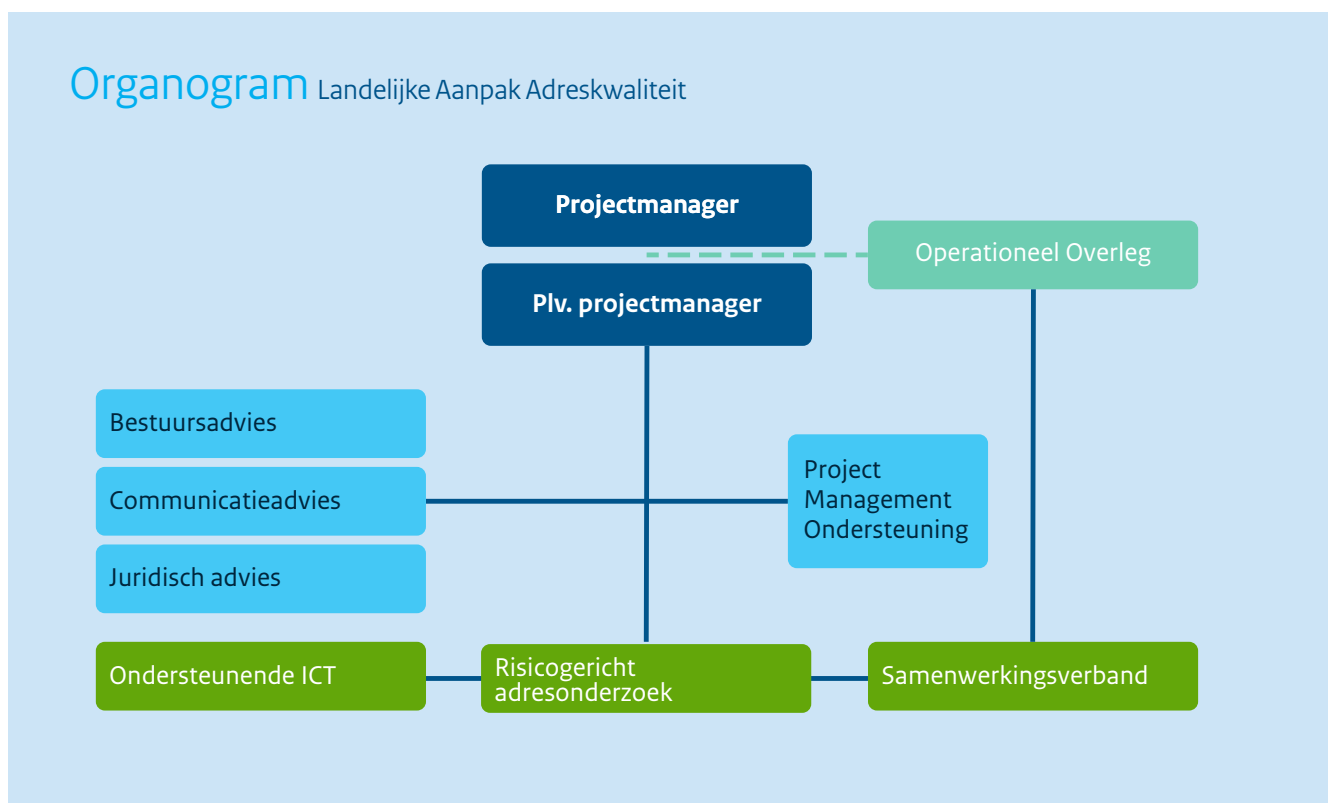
Organogram Landelijke Aanpak Adreskwaliteit

Projectmanager

Operationeel Overleg

Plv. projectmanager

Bestuursadvies

Communicatieadvies

Juridisch advies

Project Management Ondersteuning

Ondersteunende ICT

Risicogericht adresonderzoek

Samenwerkingsverband